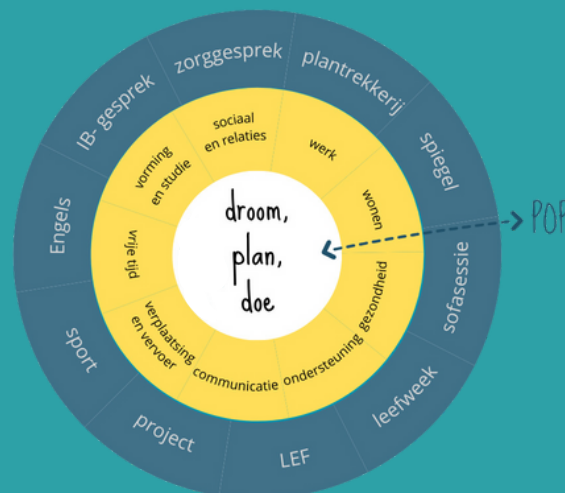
droom,
plan,
doe

sociaal en relaties
werk
wonen
gezondheid
ondersteuning
communicatie
verplaatsing en vervoer
vrije tijd
vorming en studie

zorggesprek
plantrekkerij
spiegel
sofasessie
leefweek
LEF
project
sport
Engels
IB- gesprek

POP